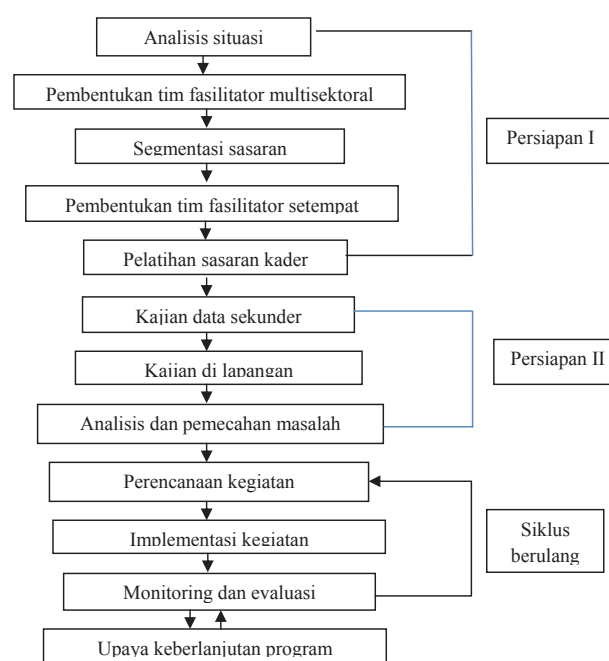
Analisis situasi

Pembentukan tim fasilitator multisektoral

Segmentasi sasaran

Pembentukan tim fasilitator setempat

Pelatihan sasaran kader

Persiapan I

Kajian data sekunder

Kajian di lapangan

Analisis dan pemecahan masalah

Persiapan II

Perencanaan kegiatan

Implementasi kegiatan

Monitoring dan evaluasi

Siklus berulang

Upaya keberlanjutan program